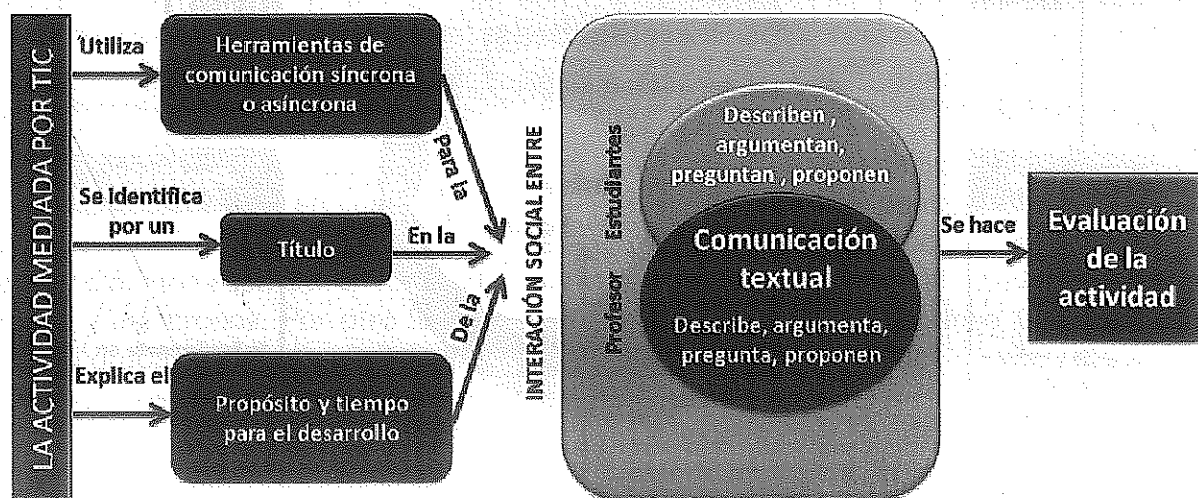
LA ACTIVIDAD MEDIADA POR TIC

Utiliza

Herramientas de comunicación síncrona o asíncrona

Para la

Se identifica por un

Título

En la

Explica el

Propósito y tiempo para el desarrollo

De la

INTERACCIÓN SOCIAL ENTRE

Estudiantes

Describen , argumentan, preguntan , proponen

Profesor

Comunicación textual

Describe, argumenta, pregunta, proponen

Se hace

Evaluación de la actividad